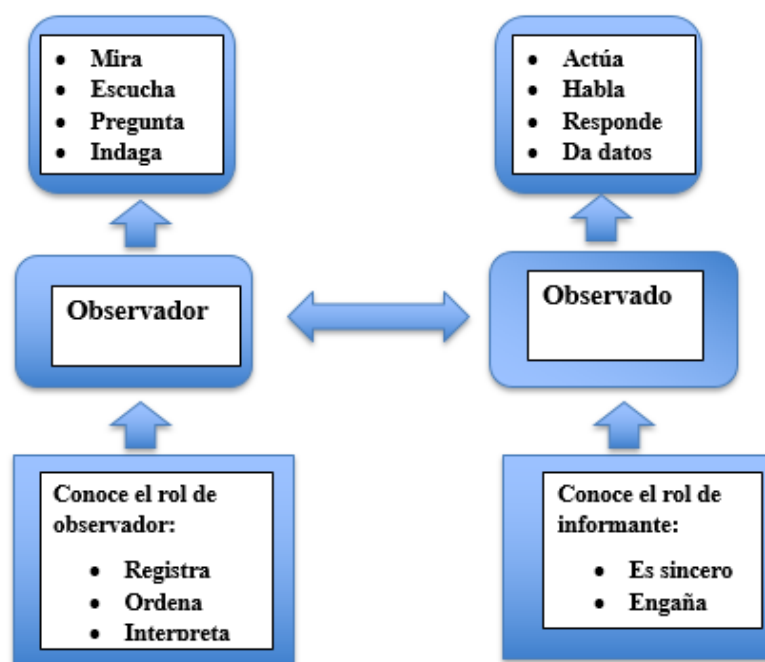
- Mira
- Escucha
- Pregunta
- Indaga

- Actúa
- Habla
- Responde
- Da datos

Observador

Observado

Conoce el rol de observador:

- Registra
- Ordena
- Interpreta

Conoce el rol de informante:

- Es sincero
- Engaña